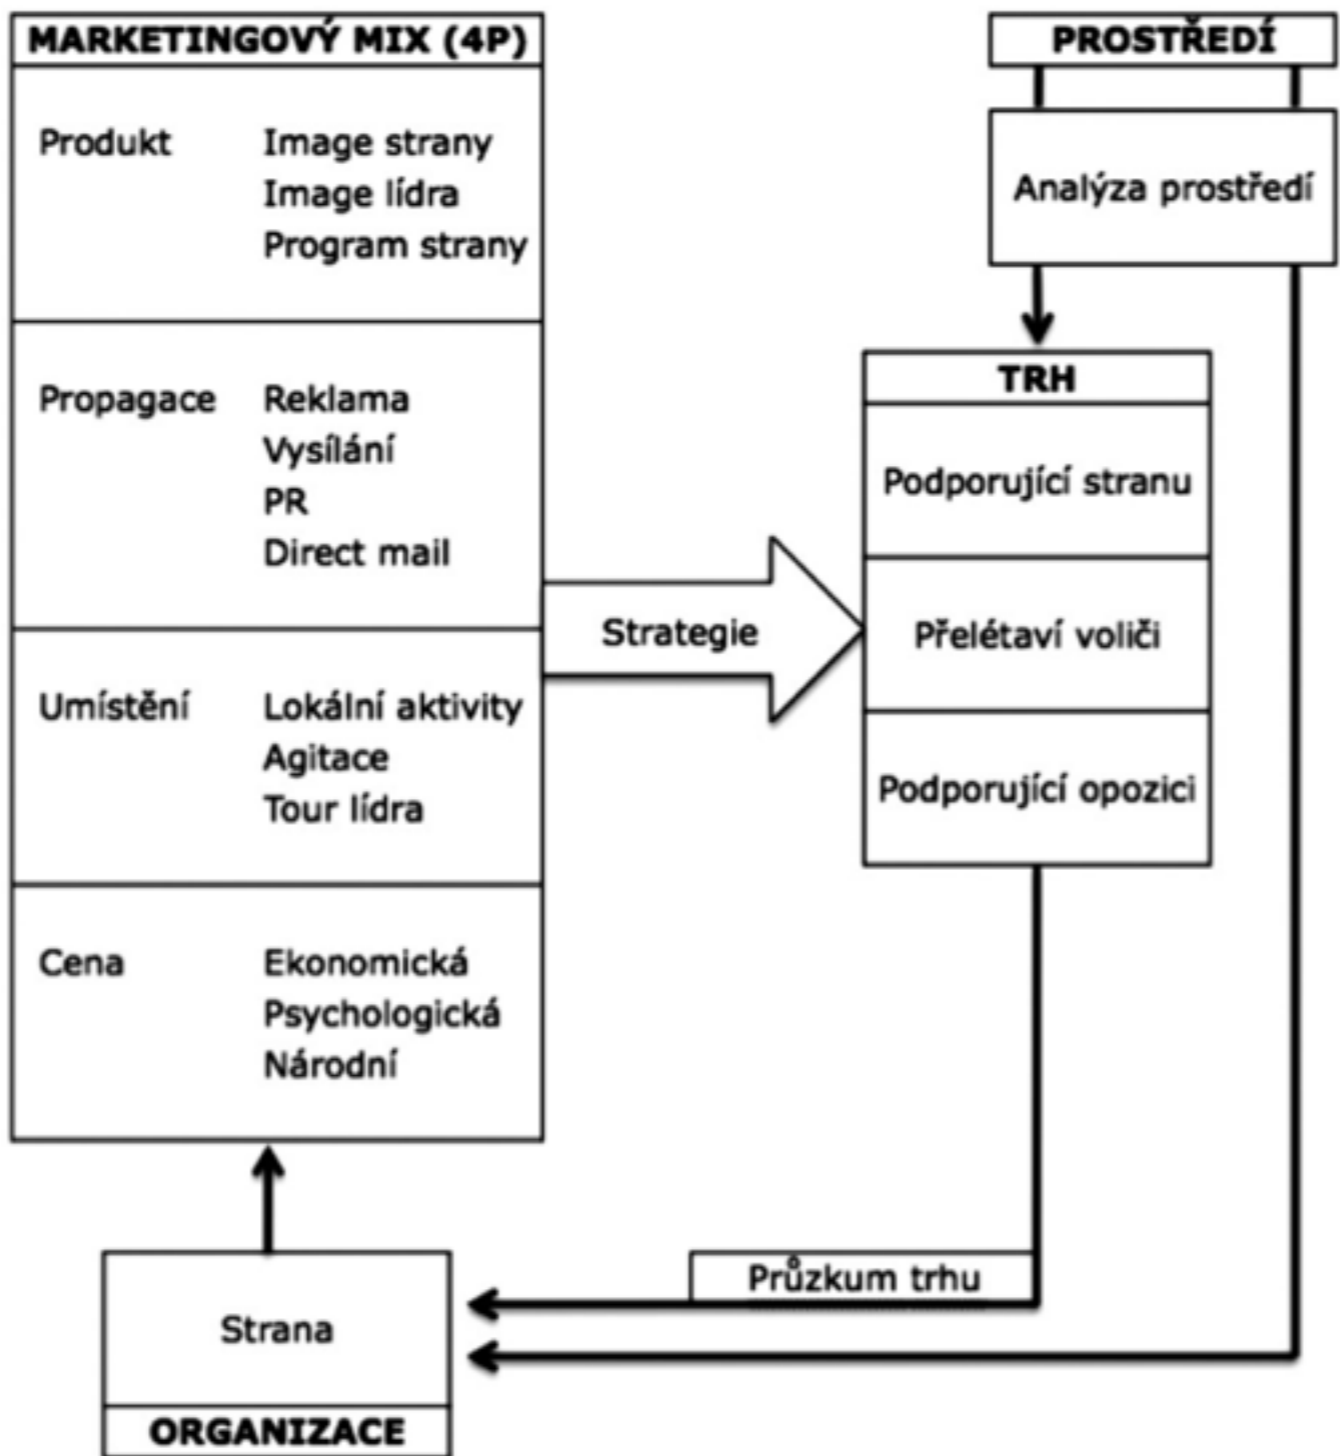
MARKETINGOVÝ MIX (4P)

| | |
|---|---|
| Produkt | Image strany<br>Image lídra<br>Program strany |
| Propagace | Reklama<br>Vysílání<br>PR<br>Direct mail |
| Umístění | Lokální aktivity<br>Agitace<br>Tour lídra |
| Cena | Ekonomická<br>Psychologická<br>Národní |

PROSTŘEDÍ

Analýza prostředí

TRH

Podporující stranu

Přelétaví voliči

Podporující opozici

Strategie

Průzkum trhu

Strana

ORGANIZACE